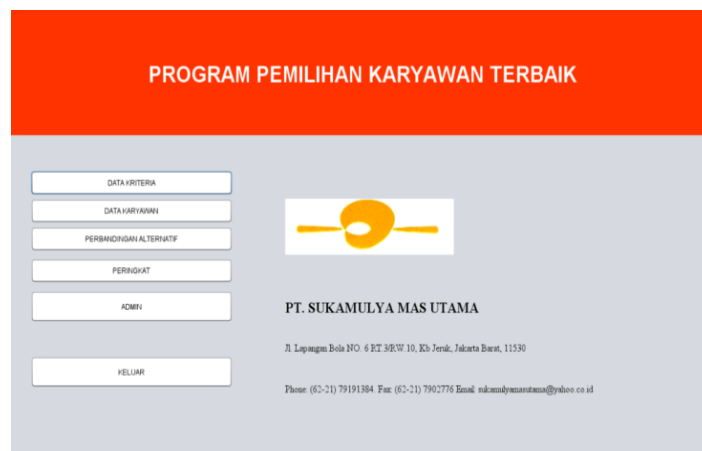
PROGRAM PEMILIHAN KARYAWAN TERBAIK

DATA KRITERIA

DATA KARYAWAN

PERBANDINGAN ALTERNATIF

PERINGKAT

ADMIN

KELUAR

PT. SUKAMULYA MAS UTAMA

Jl. Lapangan Bola NO. 6 RT.3/RW.10, Kb Jeruk, Jakarta Barat, 11530

Phone: (62-21) 79191384. Fax: (62-21) 7902776 Email: sukamulyamasutama@yahoo.co.id